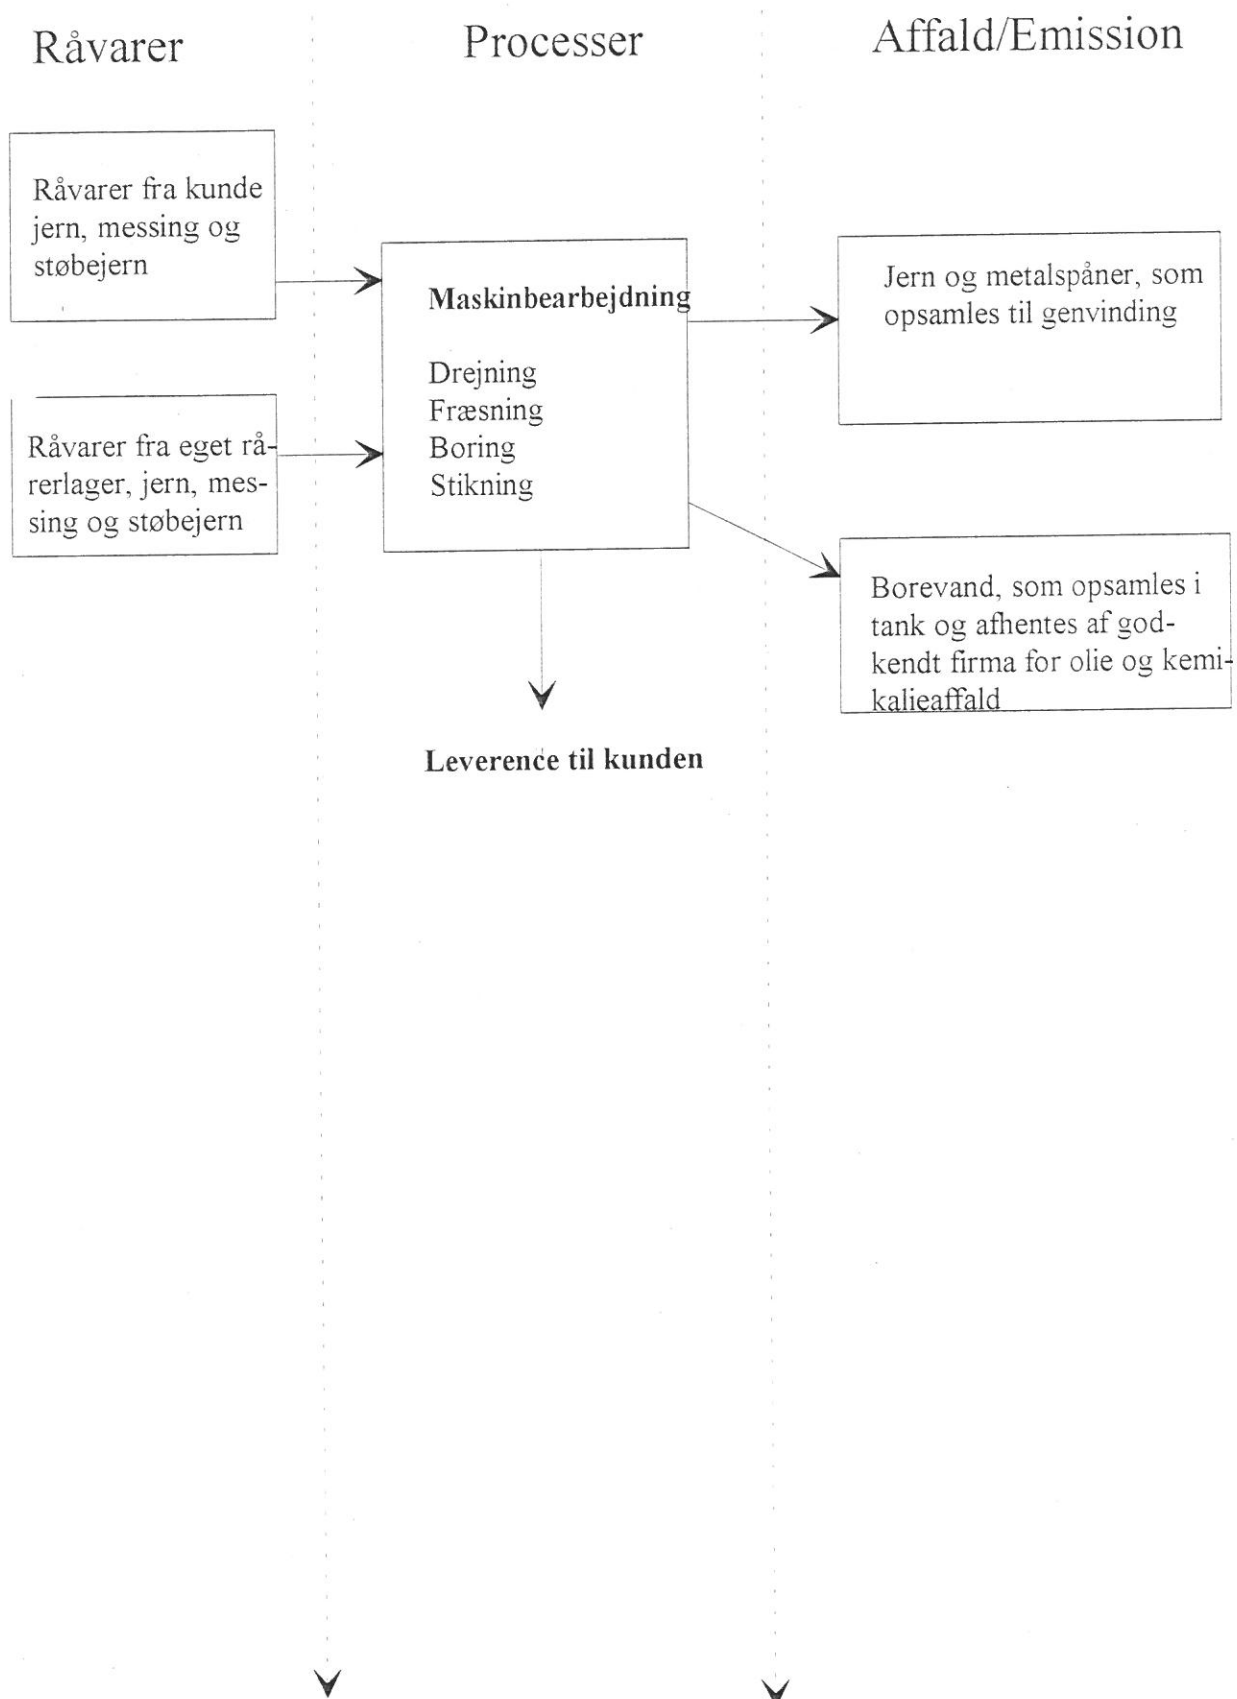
Råvarer

Processer

Affald/Emission

Råvarer fra kunde jern, messing og støbejern

Råvarer fra eget rårerlager, jern, messing og støbejern

Maskinbearbejdning

Drejning
Fræsning
Boring
Stikning

Jern og metalspåner, som opsamles til genvinding

Borevand, som opsamles i tank og afhentes af godkendt firma for olie og kemikalieaffald

Leverence til kunden